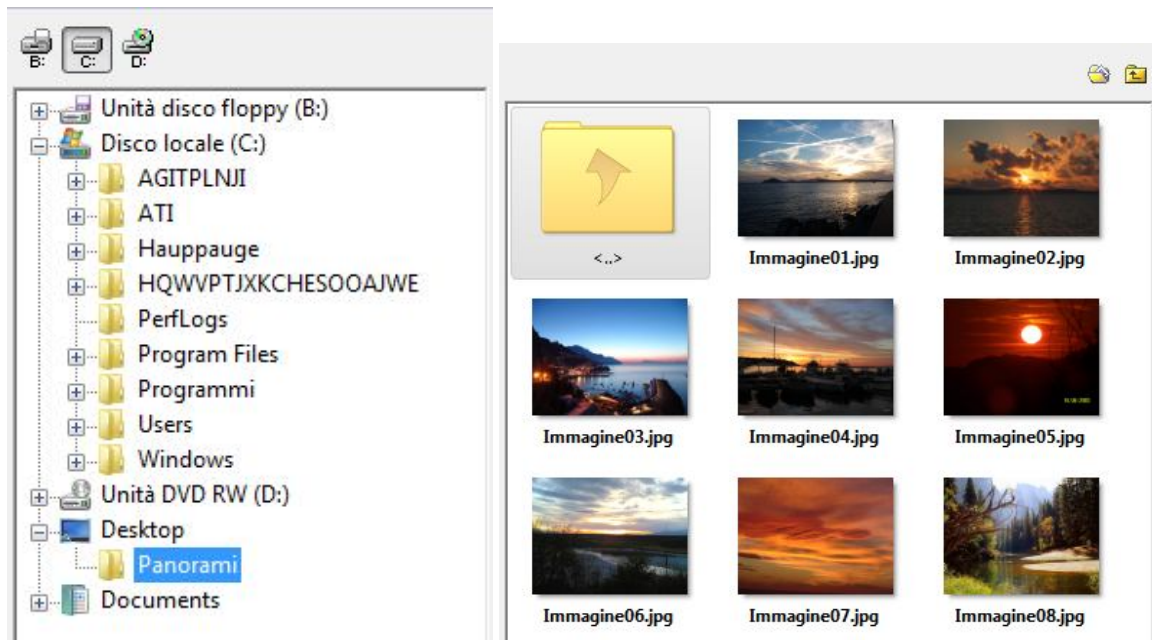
B: C: D:

Unità disco floppy (B:)
Disco locale (C:)
AGITPLNJI
ATI
Hauppauge
HQWVPTJXKCHESOOAJWE
PerfLogs
Program Files
Programmi
Users
Windows
Unità DVD RW (D:)
Desktop
Panorami
Documents

<..>
Immagine01.jpg
Immagine02.jpg
Immagine03.jpg
Immagine04.jpg
Immagine05.jpg
Immagine06.jpg
Immagine07.jpg
Immagine08.jpg